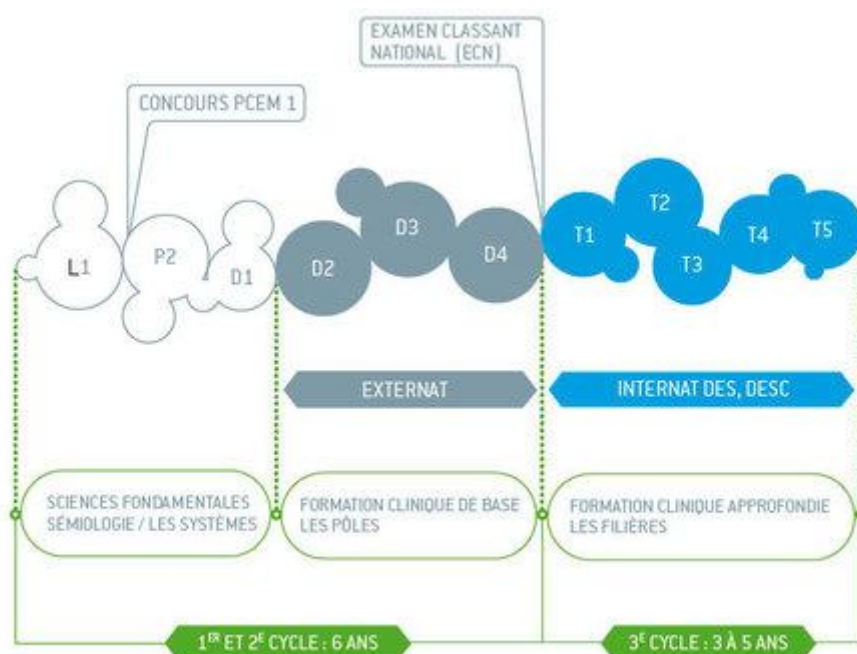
EXAMEN CLASSANT NATIONAL (ECN)

CONCOURS PCEM 1

L1
P2
D1
D2
D3
D4
T1
T2
T3
T4
T5

EXTERNAT

INTERNAT DES, DESC

SCIENCES FONDAMENTALES
SÉMIOLOGIE / LES SYSTÈMES

FORMATION CLINIQUE DE BASE
LES PÔLES

FORMATION CLINIQUE APPROFONDIE
LES FILIÈRES

1ER ET 2E CYCLE : 6 ANS

3E CYCLE : 3 À 5 ANS